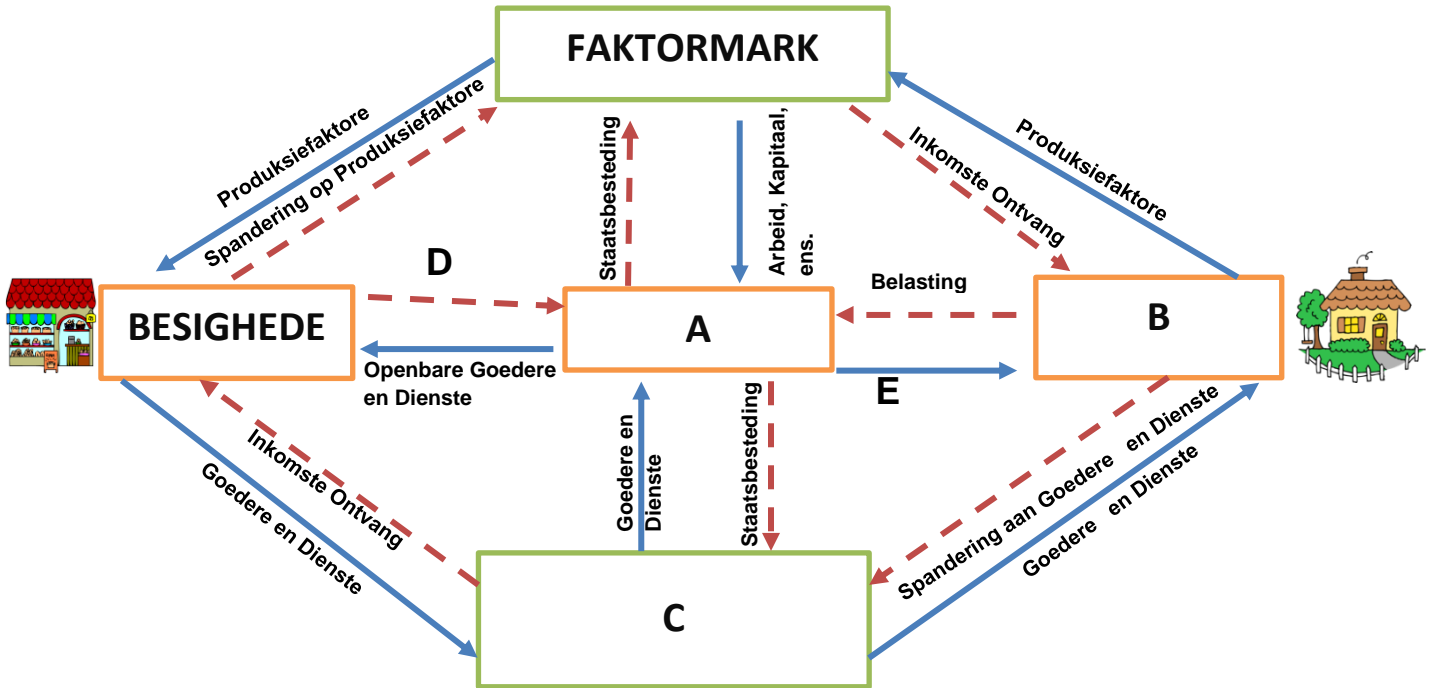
FAKTORMARK

Produksiefaktore

Spandering op Produksiefaktore

Staatsbesteding

Arbeid, Kapitaal, ens.

Inkomste Ontvang

Produksiefaktore

D

Belasting

BESIGHEDE

A

B

Openbare Goedere en Dienste

E

Inkomste Ontvang

Goedere en Dienste

Goedere en Dienste

Staatsbesteding

Spandering aan Goedere en Dienste

Goedere en Dienste

C